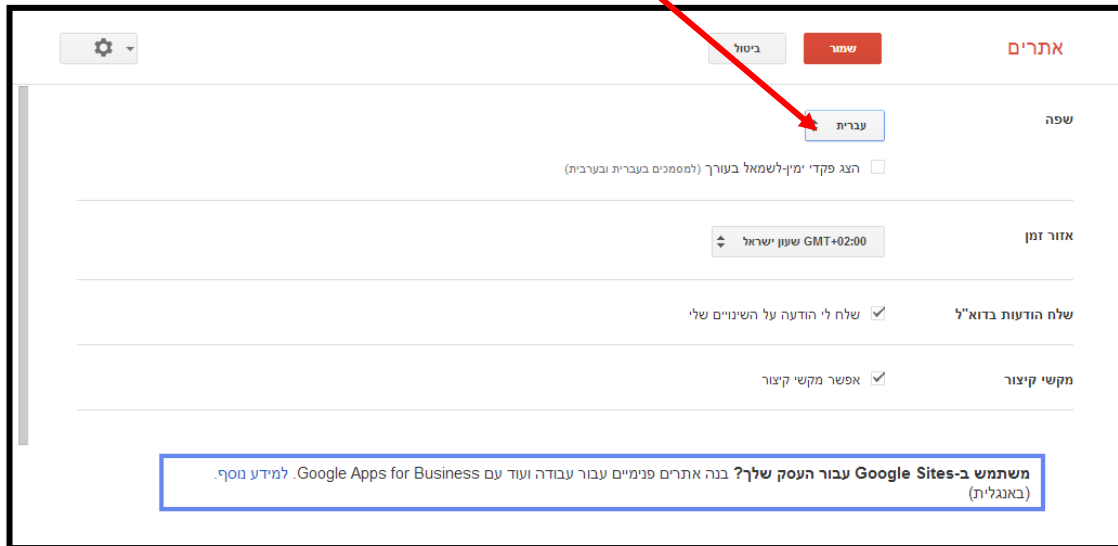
אתרים

שמור

ביטול

שפה

עברית

הצג פקדי ימין-לשמאל בעורך (למסמכים בעברית ובערבית)

אזור זמן

GMT+02:00 שעון ישראל

שלח הודעות בדוא"ל

שלח לי הודעה על השינויים שלי

מקשי קיצור

אפשר מקשי קיצור

משתמש ב-Google Sites עבור העסק שלך? בנה אתרים פנימיים עבור עבודה ועוד עם Google Apps for Business. למידע נוסף (באנגלית)